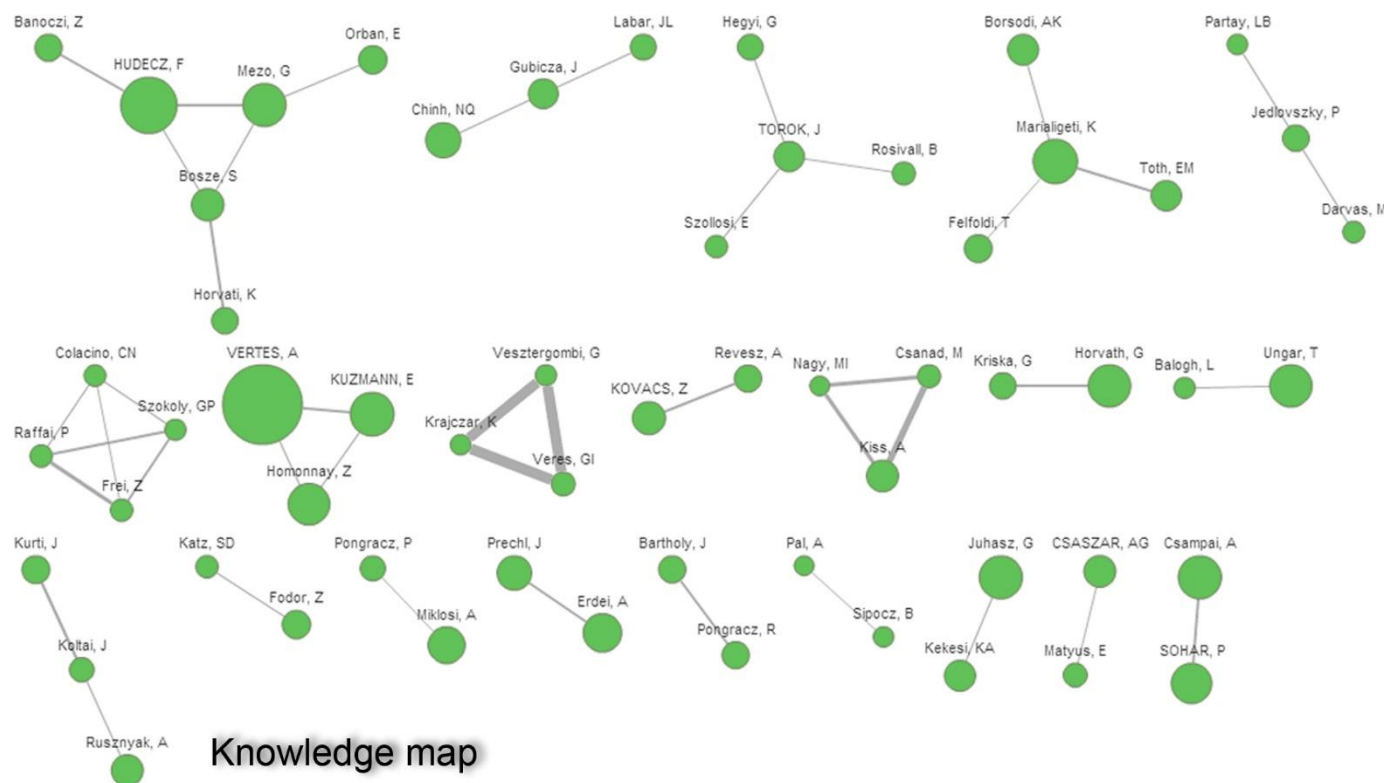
Banoczi, Z
HUDECZ, F
Mezo, G
Orban, E
Bosze, S
Horvati, K
Labar, JL
Gubicza, J
Chinh, NQ
Hegyi, G
TOROK, J
Rosivall, B
Szollosi, E
Borsodi, AK
Marialigeti, K
Toth, EM
Felfoldi, T
Partay, LB
Jedlovszky, P
Darvas, M
Colacino, CN
Szokoly, GP
Raffai, P
Frei, Z
VERTES, A
KUZMANN, E
Homonnay, Z
Vesztergombi, G
Krajczar, K
Veres, GI
Revesz, A
KOVACS, Z
Nagy, MI
Csanad, M
Kiss, A
Kriska, G
Horvath, G
Balogh, L
Ungar, T
Kurti, J
Koltai, J
Rusznyak, A
Katz, SD
Fodor, Z
Pongracz, P
Miklosi, A
Prechl, J
Erdei, A
Bartholy, J
Pongracz, R
Pal, A
Sipocz, B
Juhasz, G
Kekesi, KA
CSASZAR, AG
Matyus, E
Csampai, A
SOHAR, P
Knowledge map